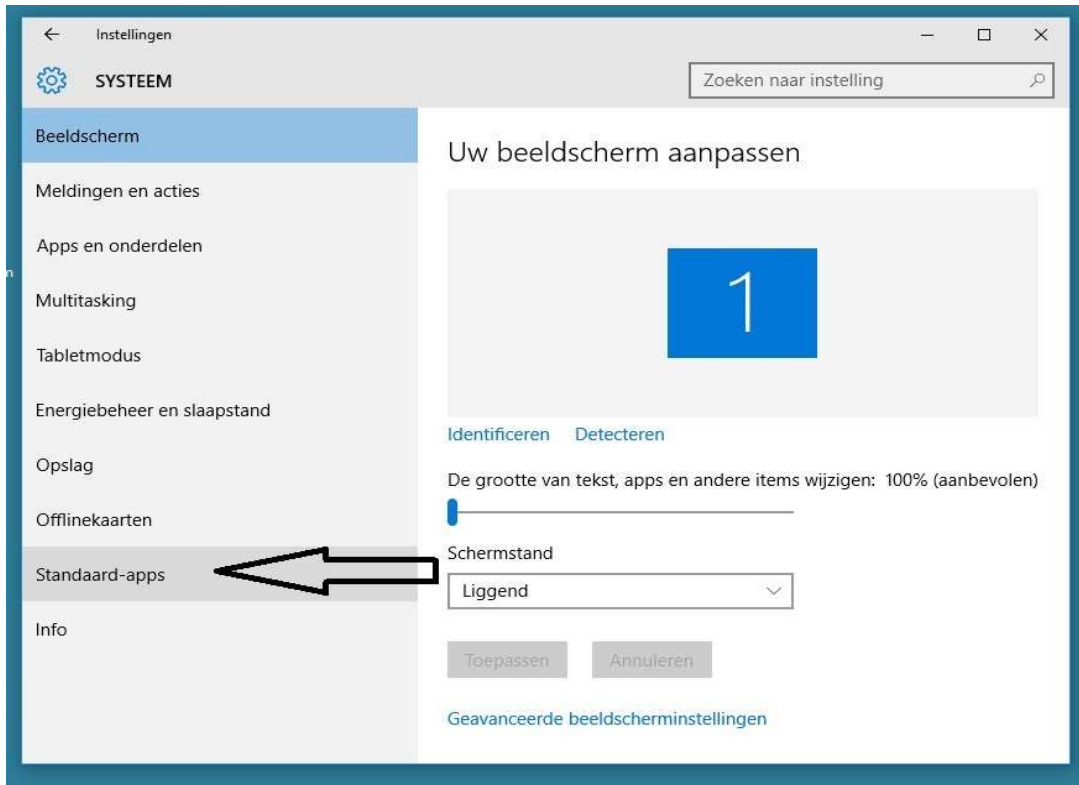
Instellingen

SYSTEEM

Zoeken naar instelling

Beeldscherm

Meldingen en acties

Apps en onderdelen

Multitasking

Tabletmodus

Energiebeheer en slaapstand

Opslag

Offlinekaarten

Standaard-apps

Info

Uw beeldscherm aanpassen

1

Identificeren Detecteren

De grootte van tekst, apps en andere items wijzigen: 100% (aanbevolen)

Schermstand

Liggend

Toepassen Annuleren

Geavanceerde beeldscherminstellingen